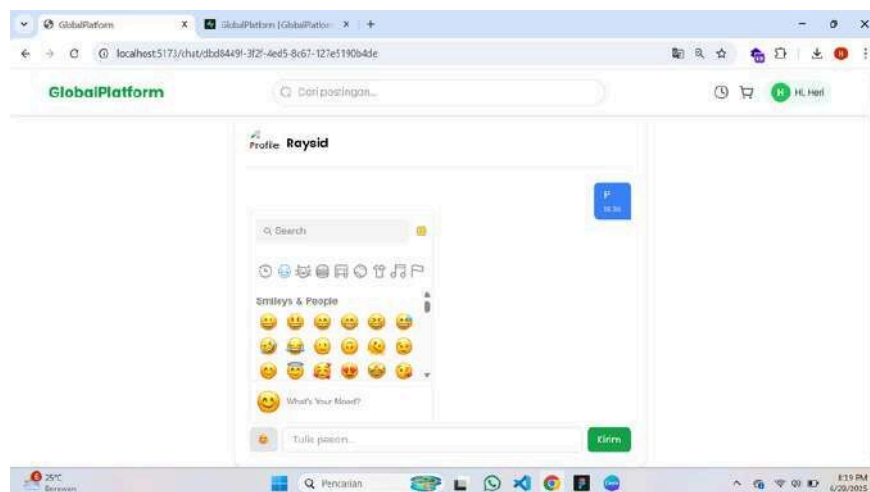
GlobalPlatform
GlobalPlatform | GlobalPlatfor
localhost:5173/chat/dbd8449f-3f2f-4ed5-8c67-127e5190b4de

GlobalPlatform
Cari postingan...
H Hi, Heri

Profile Raysid

P
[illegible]

Search

Smileys & People

What's Your Mood?

Tulis pesan...
Kirim

25°C
Berawan
Pencarian
8:19 PM
6/20/2025